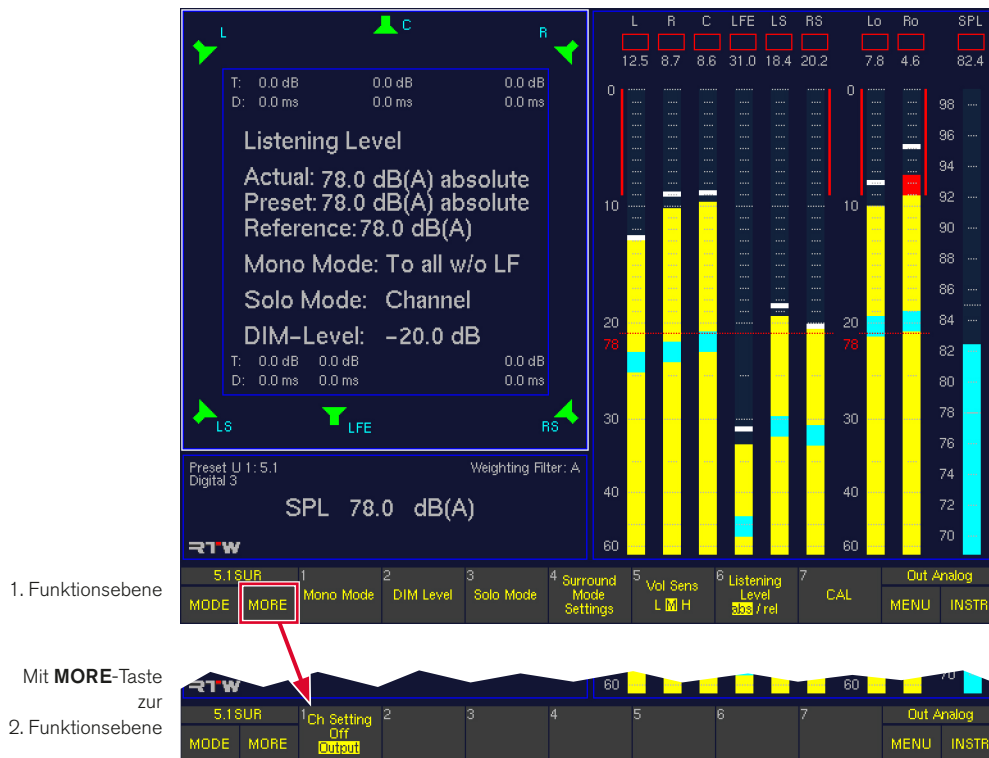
L C R

T: 0.0 dB 0.0 dB 0.0 dB
D: 0.0 ms 0.0 ms 0.0 ms

Listening Level

Actual: 78.0 dB(A) absolute
Preset: 78.0 dB(A) absolute
Reference: 78.0 dB(A)

Mono Mode: To all w/o LF

Solo Mode: Channel

DIM-Level: -20.0 dB

T: 0.0 dB 0.0 dB 0.0 dB
D: 0.0 ms 0.0 ms 0.0 ms

LS LFE RS

Preset U 1: 5.1
Digital 3
Weighting Filter: A

SPL 78.0 dB(A)

RTW

| L | R | C | LFE | LS | RS | Lo | Ro | SPL |
|---|---|---|---|---|---|---|---|---|
| 12.5 | 8.7 | 8.6 | 31.0 | 18.4 | 20.2 | 7.8 | 4.6 | 82.4 |

0 10 20 78 30 40 60

0 10 20 78 30 40 60

98 96 94 92 90 88 86 84 82 80 78 76 74 72 70

1. Funktionsebene

5.1 SUR
MODE
MORE
1 Mono Mode
2 DIM Level
3 Solo Mode
4 Surround Mode Settings
5 Vol Sens L M H
6 Listening Level abs / rel
7 CAL
Out Analog
MENU
INSTR

Mit **MORE**-Taste zur 2. Funktionsebene

RTW
60 60 70

5.1 SUR
MODE
MORE
1 Ch Setting Off Output
2
3
4
5
6
7
Out Analog
MENU
INSTR